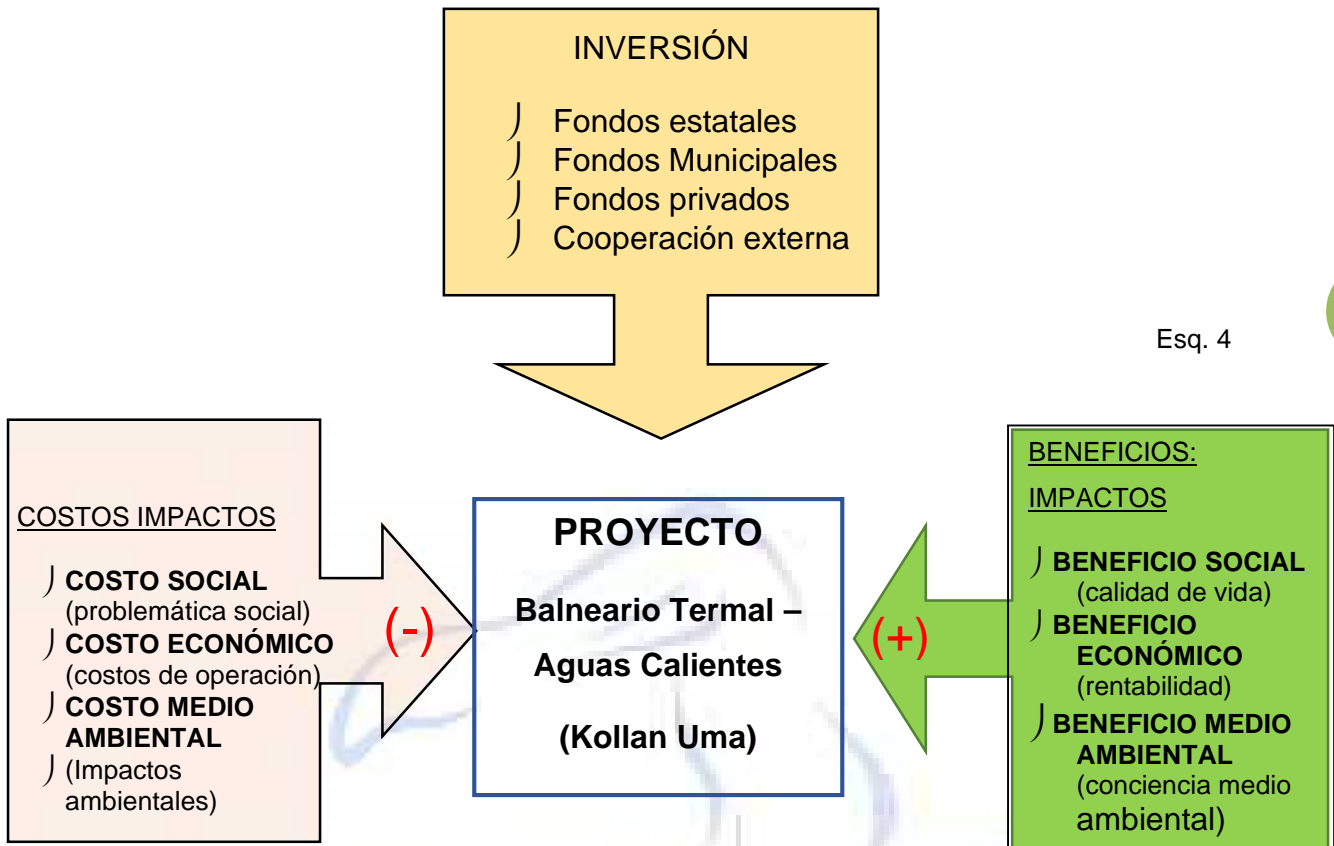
INVERSIÓN

- Fondos estatales
- Fondos Municipales
- Fondos privados
- Cooperación externa

Esq. 4

COSTOS IMPACTOS

- **COSTO SOCIAL** (problemática social)
- **COSTO ECONÓMICO** (costos de operación)
- **COSTO MEDIO AMBIENTAL**
- (Impactos ambientales)

(-)

**PROYECTO**

**Balneario Termal – Aguas Calientes**

**(Kollan Uma)**

(+)

BENEFICIOS:

IMPACTOS

- **BENEFICIO SOCIAL** (calidad de vida)
- **BENEFICIO ECONÓMICO** (rentabilidad)
- **BENEFICIO MEDIO AMBIENTAL** (conciencia medio ambiental)